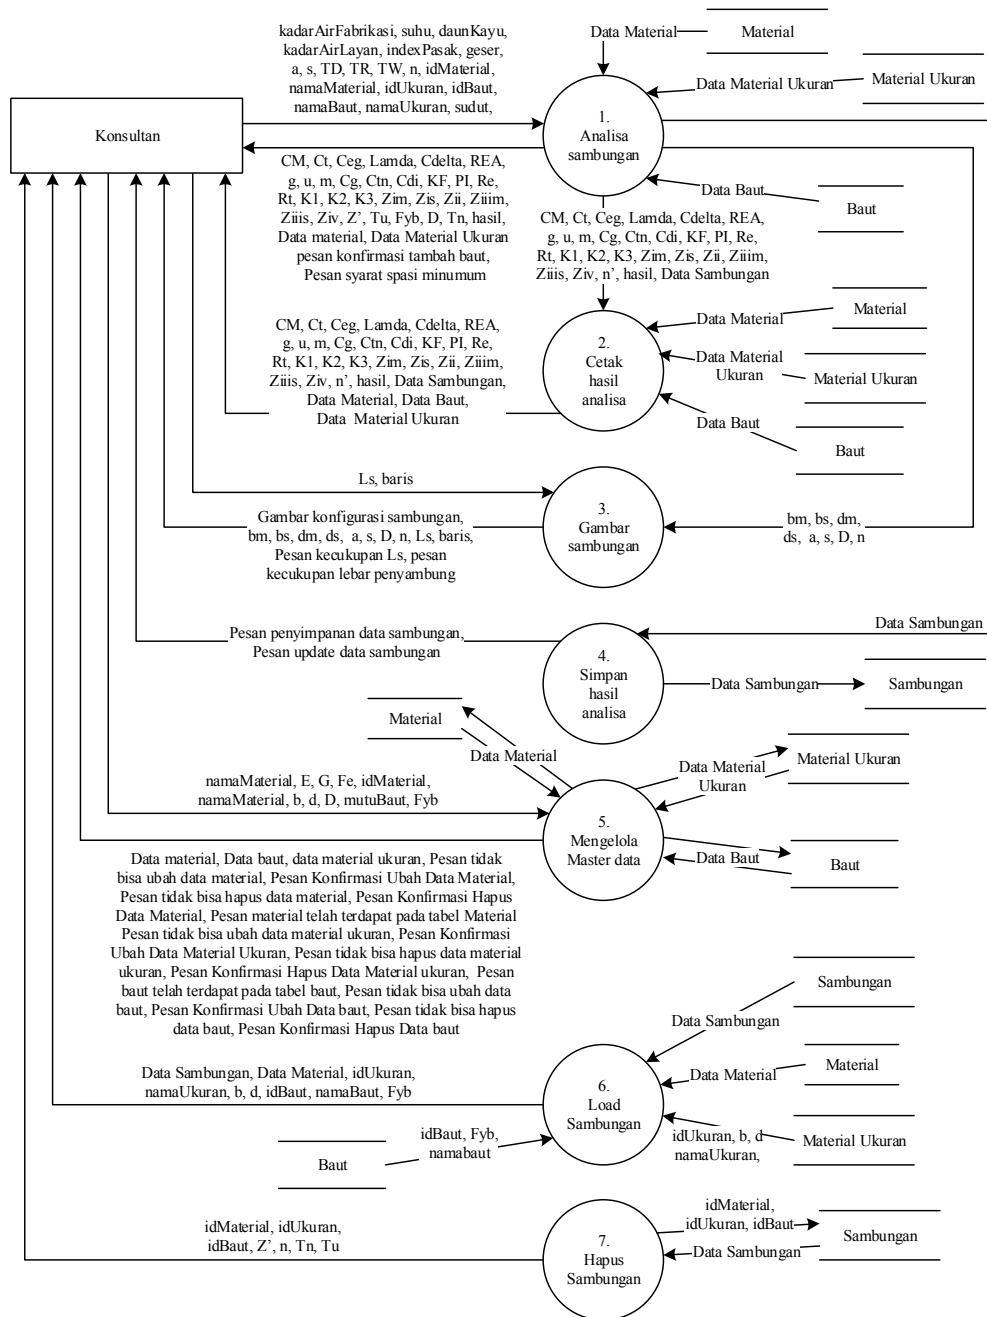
Konsultan

kadarAirFabrikasi, suhu, daunKayu, kadarAirLayan, indexPasak, geser, a, s, TD, TR, TW, n, idMaterial, namaMaterial, idUkuran, idBaut, namaBaut, namaUkuran, sudut,

Data Material

Material

Data Material Ukuran

Material Ukuran

1.
Analisa
sambungan

CM, Ct, Ceg, Lamda, Cdelta, REA, g, u, m, Cg, Ctn, Cdi, KF, PI, Re, Rt, K1, K2, K3, Zim, Zis, Zii, Ziim, Ziiis, Ziv, Z', Tu, Fyb, D, Tn, hasil, Data material, Data Material Ukuran pesan konfirmasi tambah baut, Pesan syarat spasi minumum

Data Baut

Baut

CM, Ct, Ceg, Lamda, Cdelta, REA, g, u, m, Cg, Ctn, Cdi, KF, PI, Re, Rt, K1, K2, K3, Zim, Zis, Zii, Ziim, Ziiis, Ziv, n', hasil, Data Sambungan

Data Material

Material

CM, Ct, Ceg, Lamda, Cdelta, REA, g, u, m, Cg, Ctn, Cdi, KF, PI, Re, Rt, K1, K2, K3, Zim, Zis, Zii, Ziim, Ziiis, Ziv, n', hasil, Data Sambungan, Data Material, Data Baut, Data Material Ukuran

2.
Cetak
hasil
analisa

Data Material Ukuran

Material Ukuran

Data Baut

Baut

Ls, baris

3.
Gambar
sambungan

Gambar konfigurasi sambungan, bm, bs, dm, ds, a, s, D, n, Ls, baris, Pesan kecukupan Ls, pesan kecukupan lebar penyambung

bm, bs, dm, ds, a, s, D, n

Pesan penyimpanan data sambungan, Pesan update data sambungan

Data Sambungan

4.
Simpan
hasil
analisa

Data Sambungan

Sambungan

Material

Data Material

Data Material Ukuran

Material Ukuran

namaMaterial, E, G, Fe, idMaterial, namaMaterial, b, d, D, mutuBaut, Fyb

5.
Mengelola
Master data

Data Baut

Baut

Data material, Data baut, data material ukuran, Pesan tidak bisa ubah data material, Pesan Konfirmasi Ubah Data Material, Pesan tidak bisa hapus data material, Pesan Konfirmasi Hapus Data Material, Pesan material telah terdapat pada tabel Material Pesan tidak bisa ubah data material ukuran, Pesan Konfirmasi Ubah Data Material Ukuran, Pesan tidak bisa hapus data material ukuran, Pesan Konfirmasi Hapus Data Material ukuran, Pesan baut telah terdapat pada tabel baut, Pesan tidak bisa ubah data baut, Pesan Konfirmasi Ubah Data baut, Pesan tidak bisa hapus data baut, Pesan Konfirmasi Hapus Data baut

Sambungan

Data Sambungan

Data Sambungan, Data Material, idUkuran, namaUkuran, b, d, idBaut, namaBaut, Fyb

Material

Data Material

6.
Load
Sambungan

Baut

idBaut, Fyb, namabaut

idUkuran, b, d namaUkuran,

Material Ukuran

idMaterial, idUkuran, idBaut, Z', n, Tn, Tu

idMaterial, idUkuran, idBaut

Sambungan

Data Sambungan

7.
Hapus
Sambungan